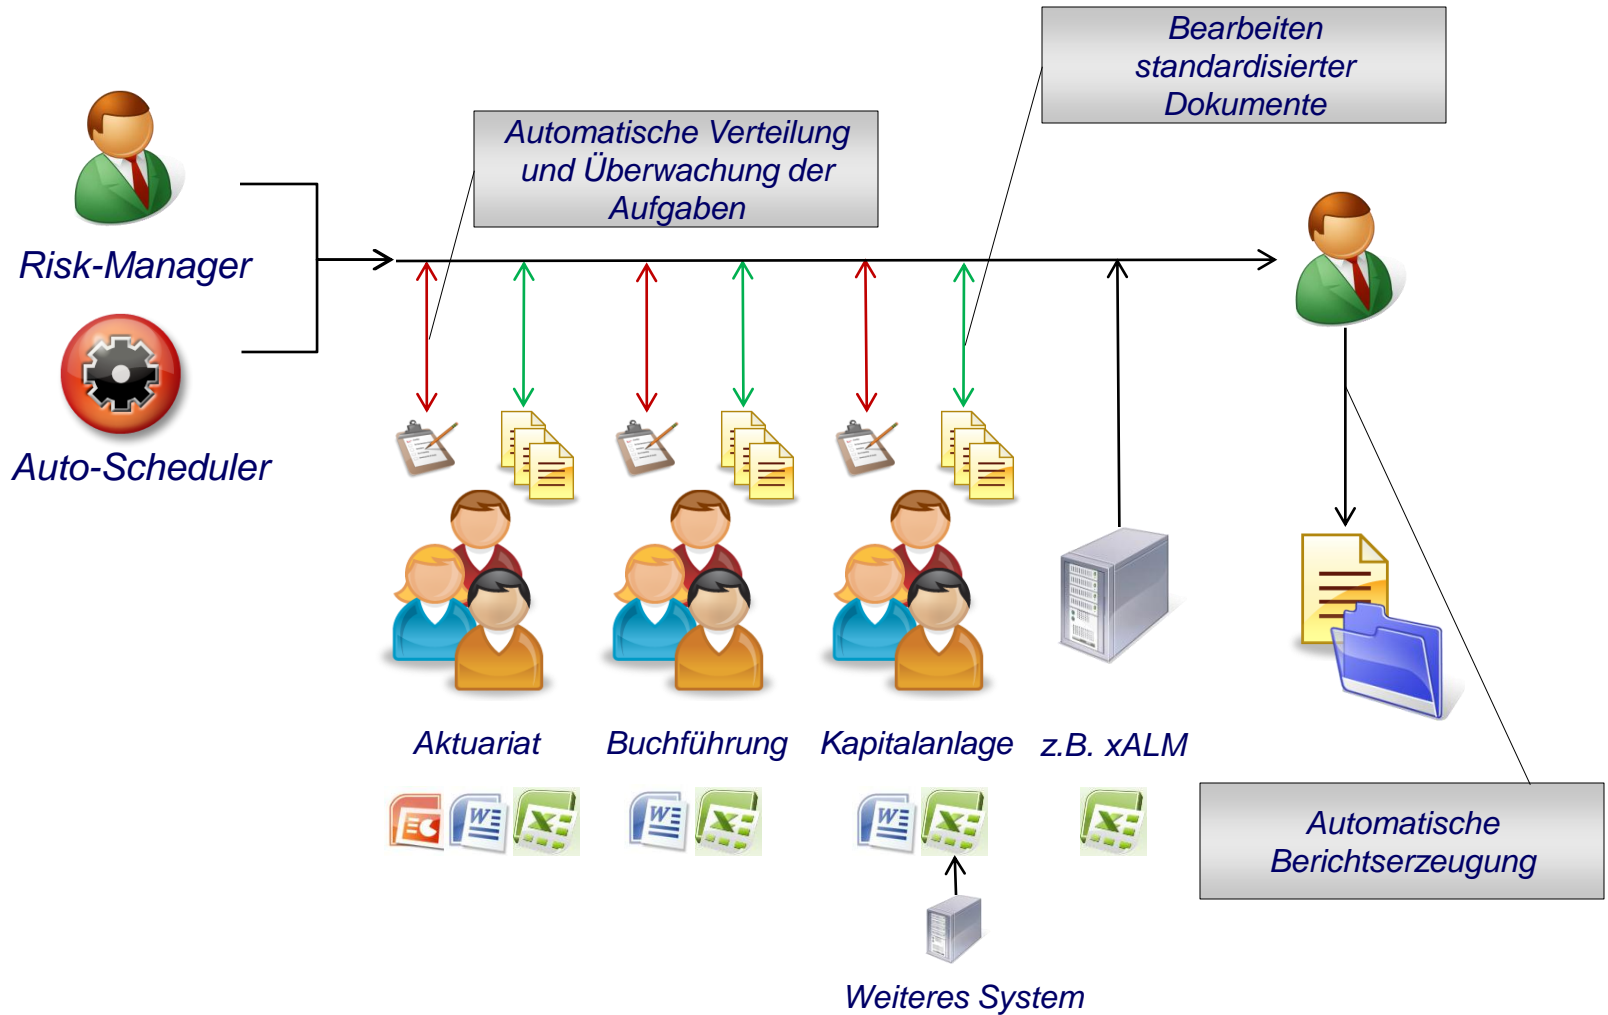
Bearbeiten standardisierter Dokumente

Automatische Verteilung und Überwachung der Aufgaben

Risk-Manager

Auto-Scheduler

Aktuariat

Buchführung

Kapitalanlage

z.B. xALM

Automatische Berichtserzeugung

Weiteres System